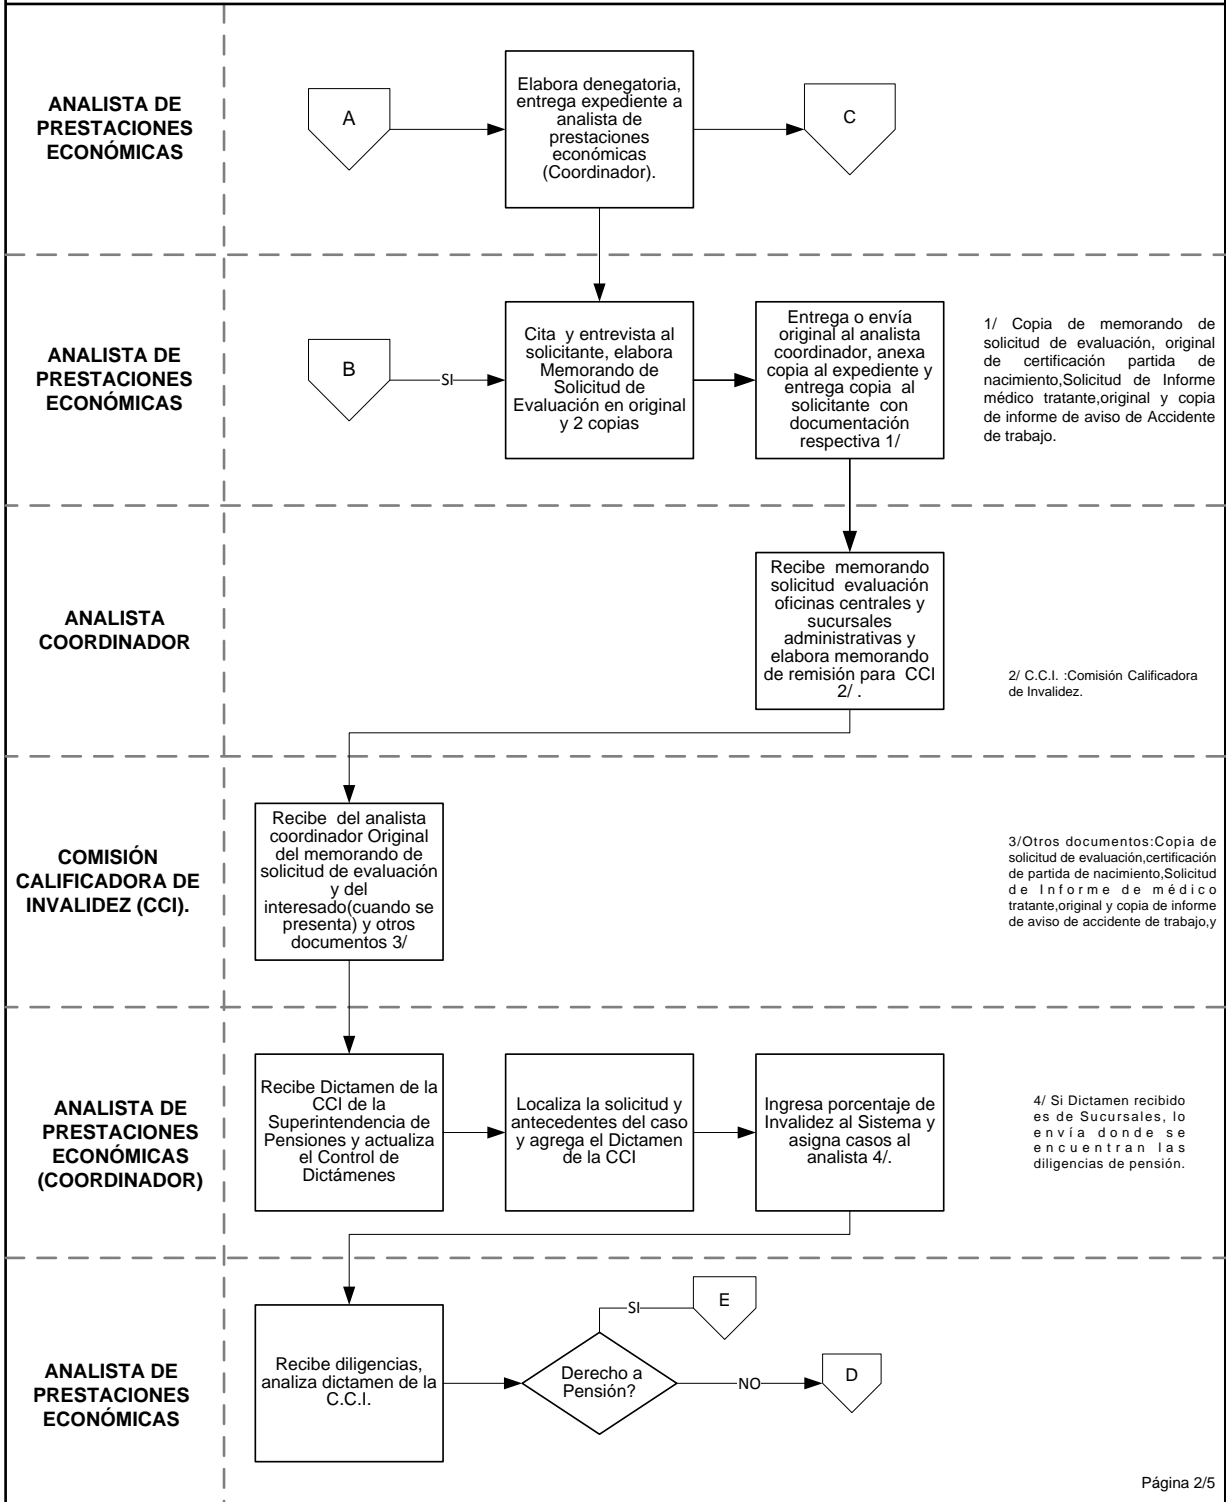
ANALISTA DE PRESTACIONES ECONÓMICAS

A

Elabora denegatoria, entrega expediente a analista de prestaciones económicas (Coordinador).

C

ANALISTA DE PRESTACIONES ECONÓMICAS

B

SI

Cita y entrevista al solicitante, elabora Memorando de Solicitud de Evaluación en original y 2 copias

Entrega o envía original al analista coordinador, anexa copia al expediente y entrega copia al solicitante con documentación respectiva 1/

1/ Copia de memorando de solicitud de evaluación, original de certificación partida de nacimiento,Solicitud de Informe médico tratante,original y copia de informe de aviso de Accidente de trabajo.

ANALISTA COORDINADOR

Recibe memorando solicitud evaluación oficinas centrales y sucursales administrativas y elabora memorando de remisión para CCI 2/ .

2/ C.C.I. :Comisión Calificadora de Invalidez.

COMISIÓN CALIFICADORA DE INVALIDEZ (CCI).

Recibe del analista coordinador Original del memorando de solicitud de evaluación y del interesado(cuando se presenta) y otros documentos 3/

3/Otros documentos:Copia de solicitud de evaluación,certificación de partida de nacimiento,Solicitud de Informe de médico tratante,original y copia de informe de aviso de accidente de trabajo,y

ANALISTA DE PRESTACIONES ECONÓMICAS (COORDINADOR)

Recibe Dictamen de la CCI de la Superintendencia de Pensiones y actualiza el Control de Dictámenes

Localiza la solicitud y antecedentes del caso y agrega el Dictamen de la CCI

Ingresa porcentaje de Invalidez al Sistema y asigna casos al analista 4/.

4/ Si Dictamen recibido es de Sucursales, lo envía donde se encuentran las diligencias de pensión.

ANALISTA DE PRESTACIONES ECONÓMICAS

Recibe diligencias, analiza dictamen de la C.C.I.

Derecho a Pensión?

SI

E

NO

D

Página 2/5